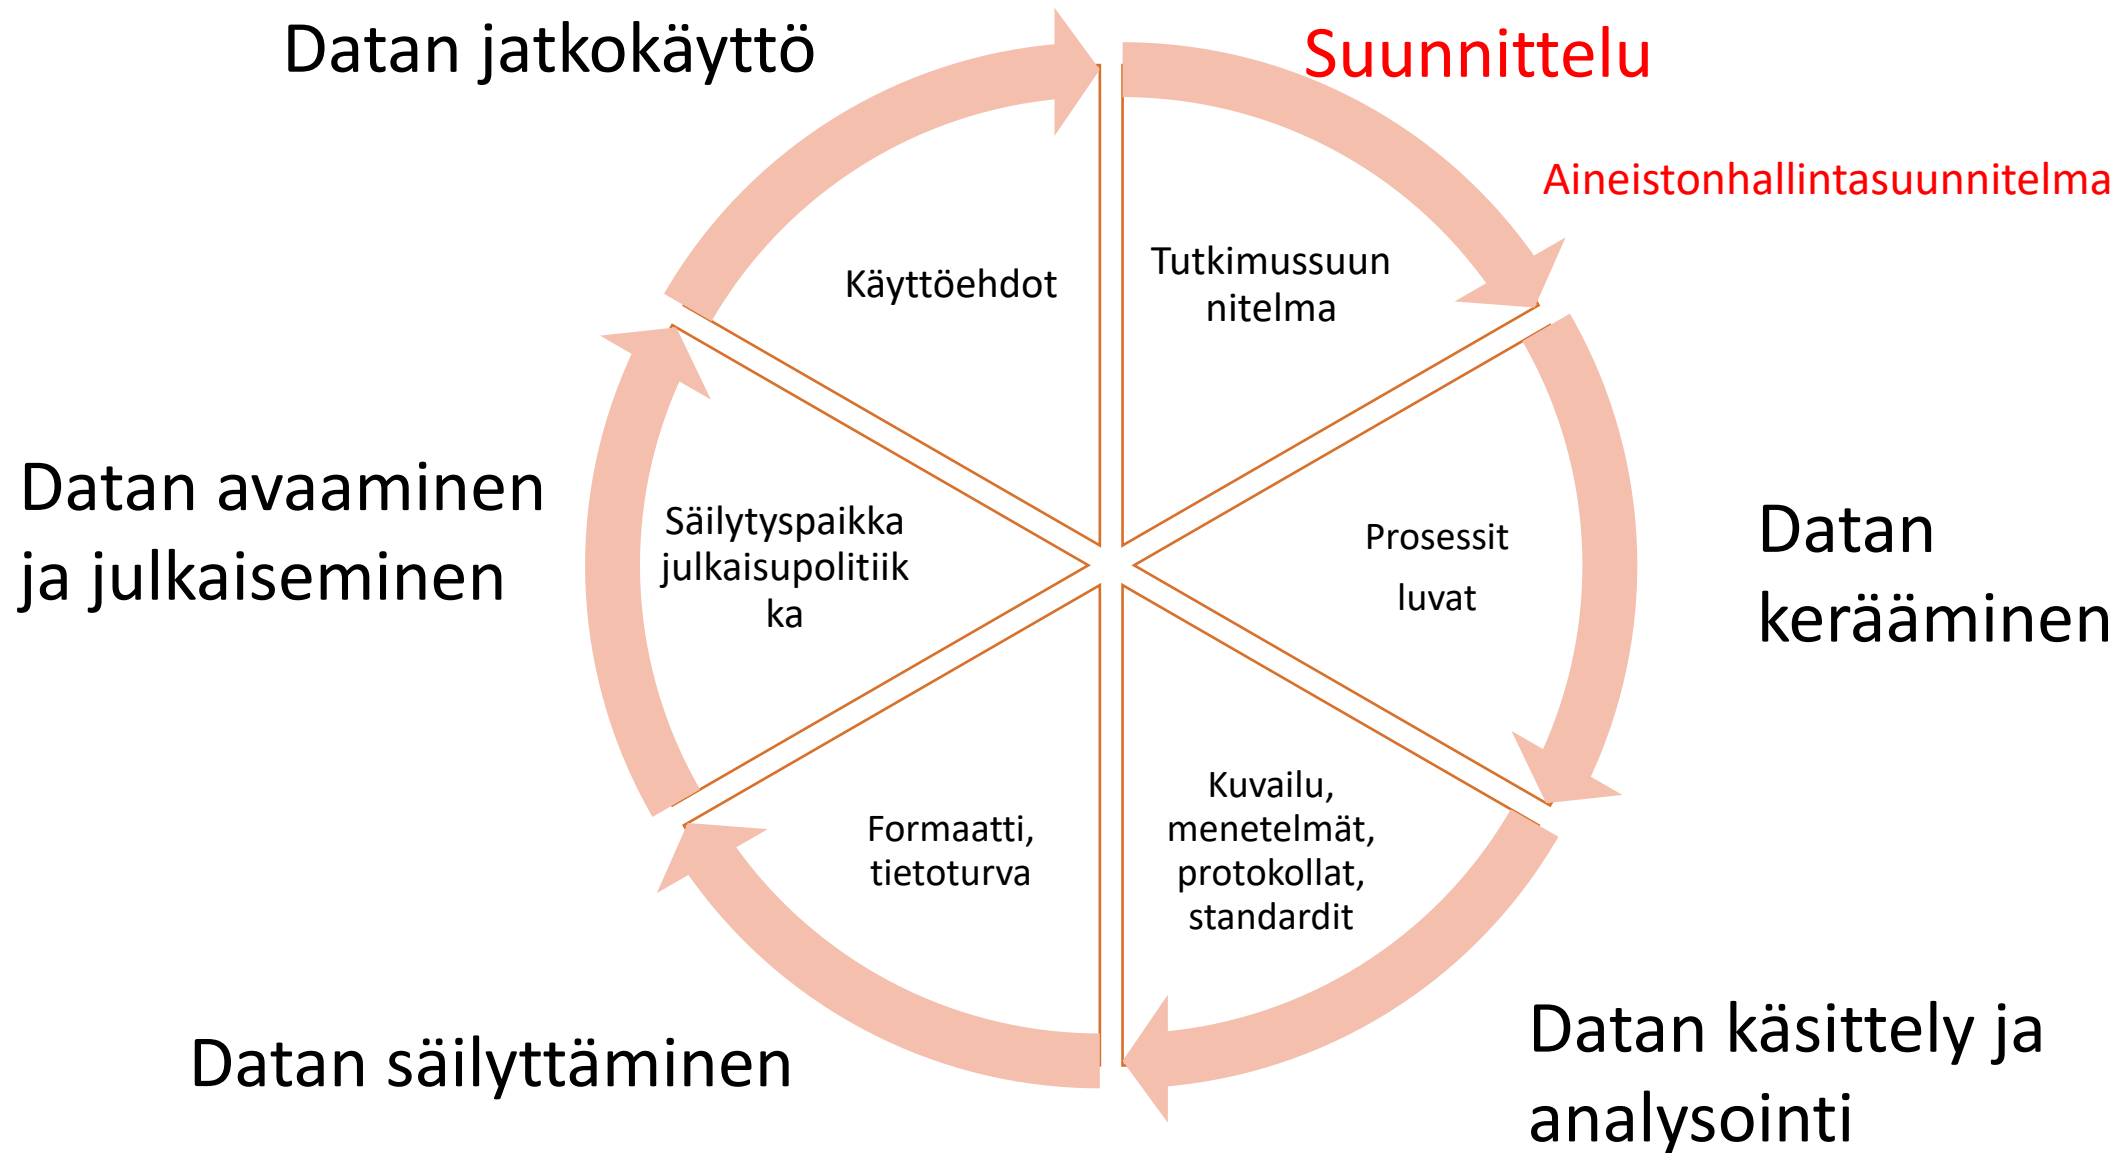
Datan jatkokäyttö

Suunnittelu

Aineistonhallintasuunnitelma

Käyttöehdot

Tutkimussuun nitelma

Datan avaaminen ja julkaiseminen

Säilytyspaikka julkaisupolitiik ka

Prosessit

luvat

Datan kerääminen

Formaatti, tietoturva

Kuvailu, menetelmät, protokollat, standardit

Datan säilyttäminen

Datan käsittely ja analysointi